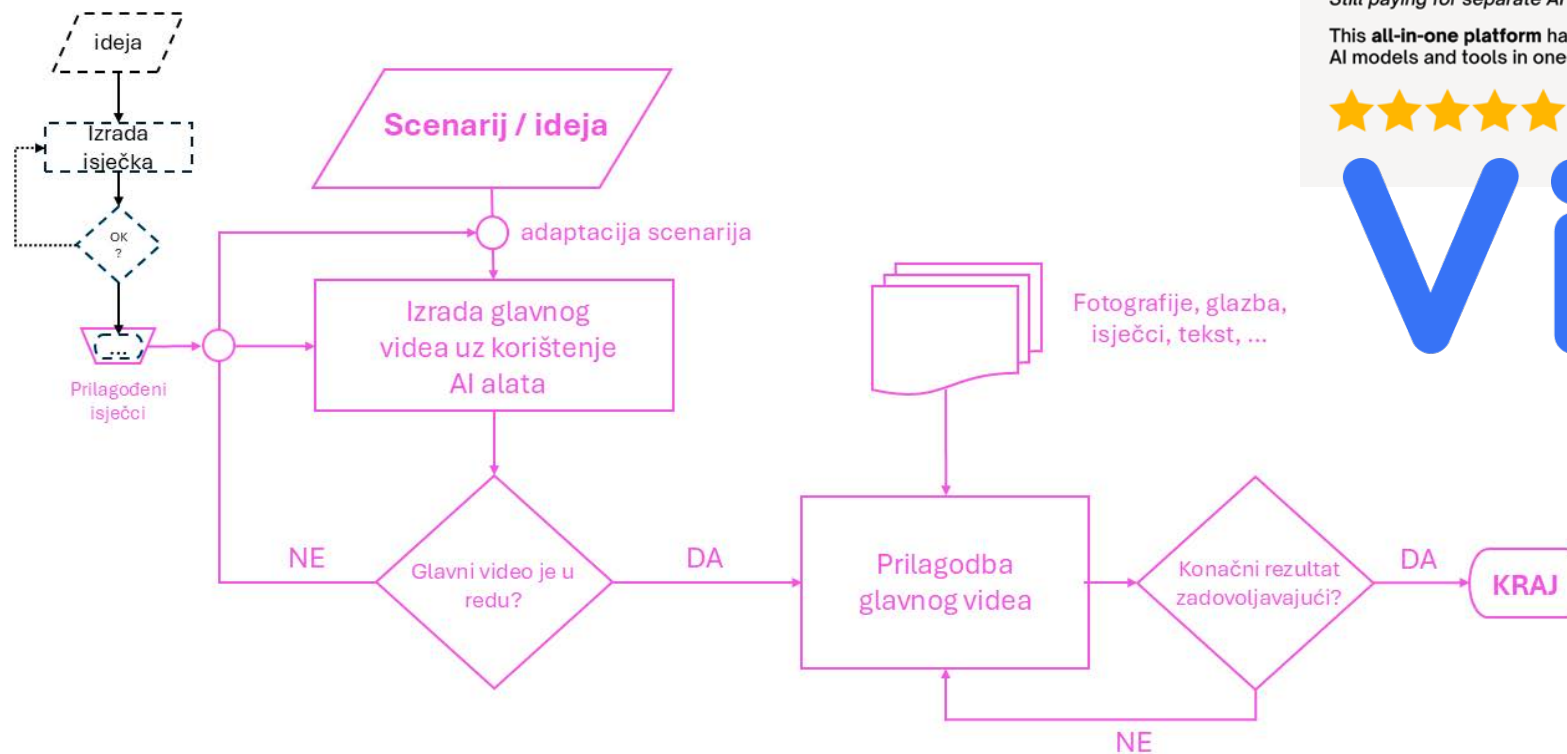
Still paying for separate AI

This **all-in-one platform** ha
AI models and tools in one

ideja

Izrada isječka

OK ?

...

Prilagođeni isječci

Scenarij / ideja

adaptacija scenarija

Izrada glavnog videa uz korištenje AI alata

Fotografije, glazba, isječci, tekst, ...

NE

Glavni video je u redu?

DA

Prilagodba glavnog videa

Konačni rezultat zadovoljavajući?

DA

KRAJ

NE